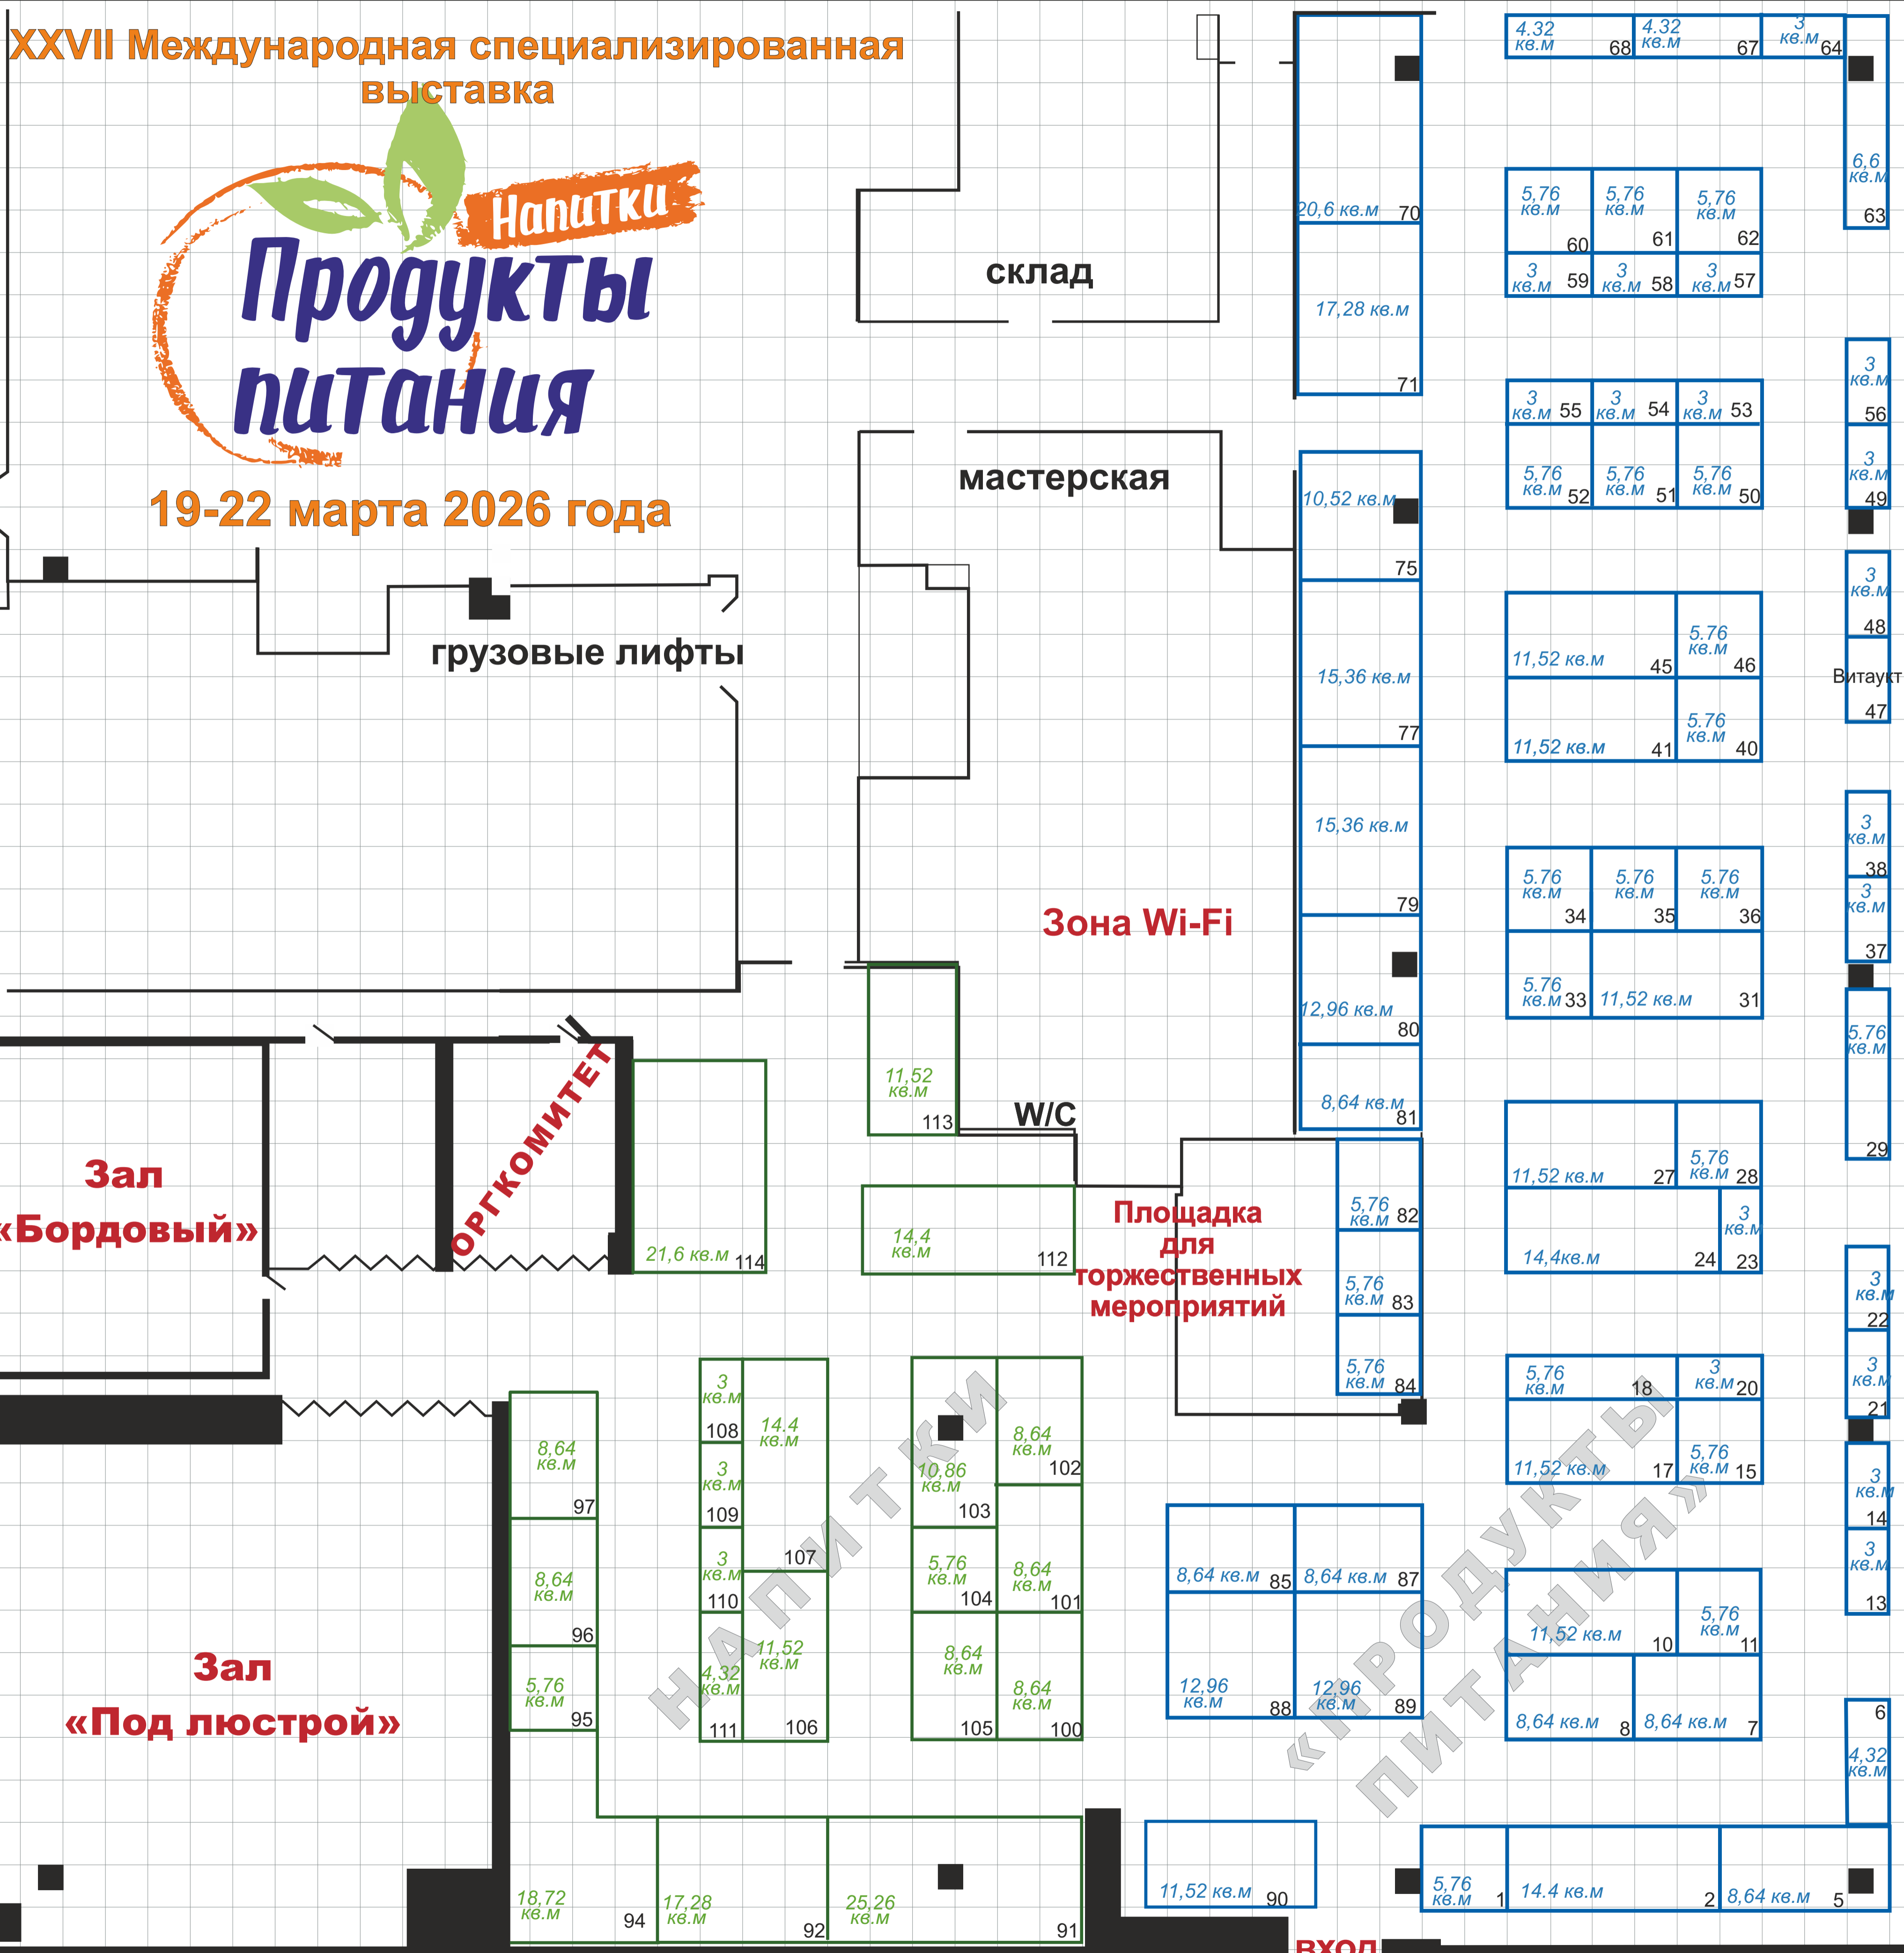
XXVII Международная специализированная выставка

Напитки
Продукты питания

19-22 марта 2026 года

склад

мастерская

грузовые лифты

Зона Wi-Fi

W/C

Площадка для торжественных мероприятий

Зал «Бордовый»

ОРГКОМИТЕТ

Зал «Под люстрой»

НАПИТКИ

«ПРОДУКТЫ ПИТАНИЯ»

ВХОД

Витаукт

4.32 кв.м 68
4.32 кв.м 67
3 кв.м 64
6,6 кв.м 63
20,6 кв.м 70
17,28 кв.м 71
5,76 кв.м 60
5,76 кв.м 61
5,76 кв.м 62
3 кв.м 59
3 кв.м 58
3 кв.м 57
3 кв.м 56
3 кв.м 55
3 кв.м 54
3 кв.м 53
5,76 кв.м 52
5,76 кв.м 51
5,76 кв.м 50
3 кв.м 49
10,52 кв.м 75
15,36 кв.м 77
15,36 кв.м 79
12,96 кв.м 80
8,64 кв.м 81
11,52 кв.м 45
5.76 кв.м 46
3 кв.м 48
47
11,52 кв.м 41
5.76 кв.м 40
3 кв.м 38
3 кв.м 37
5.76 кв.м 34
5.76 кв.м 35
5.76 кв.м 36
5.76 кв.м 33
11,52 кв.м 31
5.76 кв.м 29
11,52 кв.м 27
5,76 кв.м 28
3 кв.м 23
14,4кв.м 24
3 кв.м 22
3 кв.м 21
5,76 кв.м 82
5,76 кв.м 83
5,76 кв.м 84
5,76 кв.м 18
3 кв.м 20
11,52 кв.м 17
5,76 кв.м 15
3 кв.м 14
3 кв.м 13
8,64 кв.м 85
8,64 кв.м 87
12,96 кв.м 88
12,96 кв.м 89
11,52 кв.м 10
5.76 кв.м 11
8,64 кв.м 8
8,64 кв.м 7
6
4,32 кв.м
11,52 кв.м 90
5,76 кв.м 1
14.4 кв.м 2
8,64 кв.м 5
11,52 кв.м 113
14,4 кв.м 112
21,6 кв.м 114
3 кв.м 108
14,4 кв.м
3 кв.м 109
3 кв.м 110
107
4,32 кв.м 111
11,52 кв.м 106
10,86 кв.м 103
8,64 кв.м 102
5,76 кв.м 104
8,64 кв.м 101
8,64 кв.м 105
8,64 кв.м 100
8,64 кв.м 97
8,64 кв.м 96
5,76 кв.м 95
18,72 кв.м 94
17,28 кв.м 92
25,26 кв.м 91